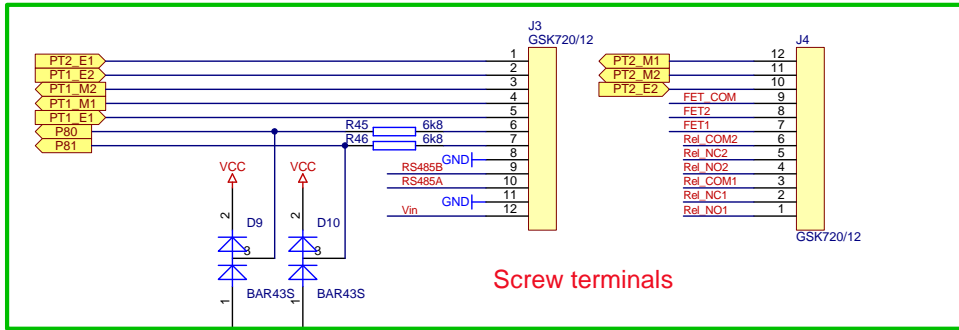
J3
GSK720/12

PT2_E1
PT1_E2
PT1_M2
PT1_M1
PT1_E1
P80
P81

1
2
3
4
5
6
7
8
9
10
11
12

R45 6k8
R46 6k8

GND
RS485B
RS485A
GND
Vin

VCC
VCC
D9
D10
2
2
3
3
1
1
BAR43S
BAR43S

J4
PT2_M1
PT2_M2
PT2_E2
12
11
10
9
8
7
6
5
4
3
2
1
FET_COM
FET2
FET1
Rel_COM2
Rel_NC2
Rel_NO2
Rel_COM1
Rel_NC1
Rel_NO1
GSK720/12

Screw terminals